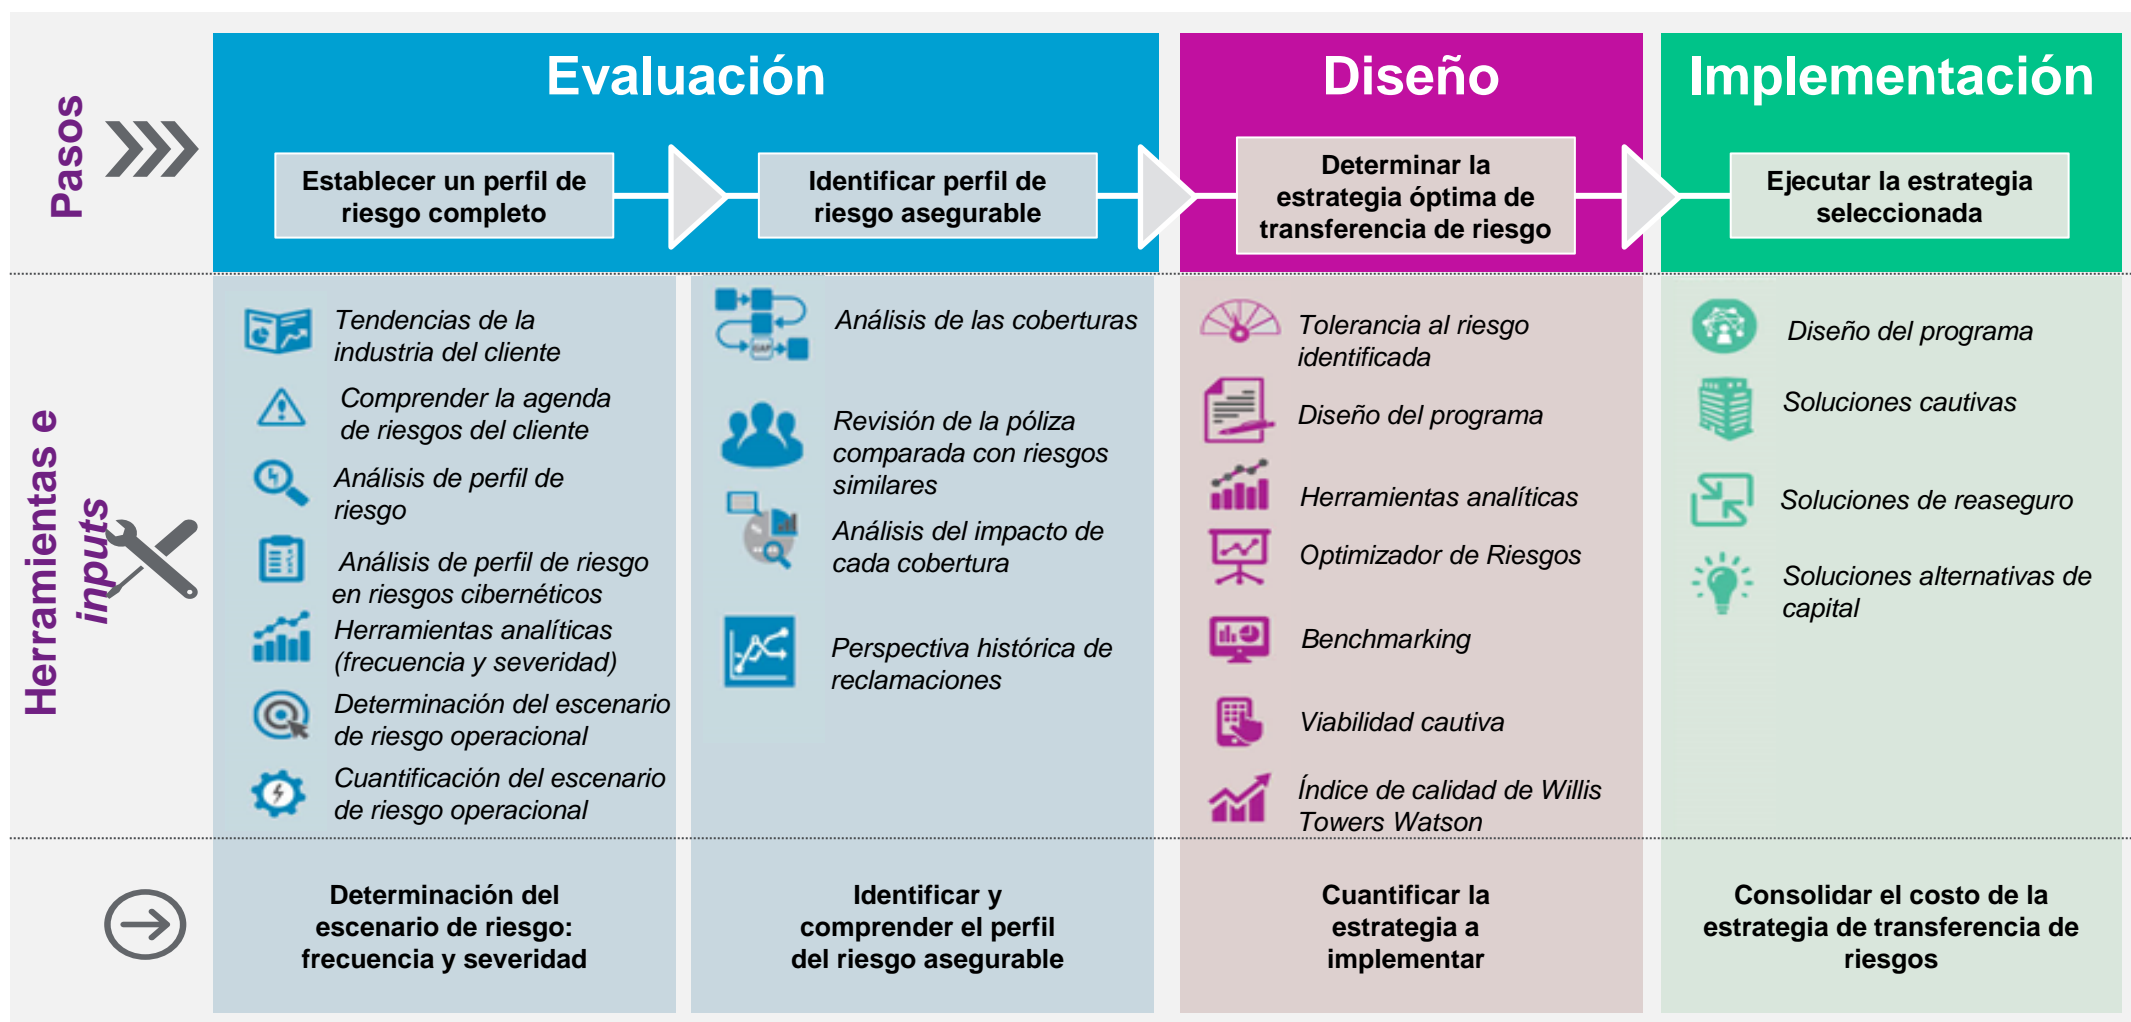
Pasos

Evaluación

Diseño

Implementación

Establecer un perfil de riesgo completo

Identificar perfil de riesgo asegurable

Determinar la estrategia óptima de transferencia de riesgo

Ejecutar la estrategia seleccionada

Herramientas e inputs

Tendencias de la industria del cliente

Comprender la agenda de riesgos del cliente

Análisis de perfil de riesgo

Análisis de perfil de riesgo en riesgos cibernéticos

Herramientas analíticas (frecuencia y severidad)

Determinación del escenario de riesgo operacional

Cuantificación del escenario de riesgo operacional

Análisis de las coberturas

Revisión de la póliza comparada con riesgos similares

Análisis del impacto de cada cobertura

Perspectiva histórica de reclamaciones

Tolerancia al riesgo identificada

Diseño del programa

Herramientas analíticas

Optimizador de Riesgos

Benchmarking

Viabilidad cautiva

Índice de calidad de Willis Towers Watson

Diseño del programa

Soluciones cautivas

Soluciones de reaseguro

Soluciones alternativas de capital

Determinación del escenario de riesgo: frecuencia y severidad

Identificar y comprender el perfil del riesgo asegurable

Cuantificar la estrategia a implementar

Consolidar el costo de la estrategia de transferencia de riesgos